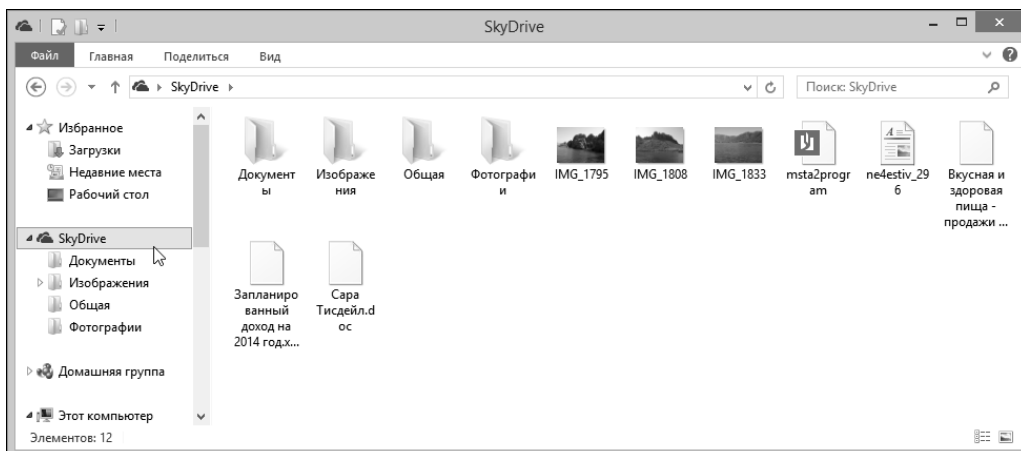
SkyDrive

Файл Главная Поделиться Вид

SkyDrive

Поиск: SkyDrive

Избранное
Загрузки
Недавние места
Рабочий стол

SkyDrive
Документы
Изображения
Общая
Фотографии

Домашняя группа

Этот компьютер

Документы

Изображения

Общая

Фотографии

IMG_1795

IMG_1808

IMG_1833

msta2program

ne4estiv_296

Вкусная и здоровая пища - продажи ...

Запланированный доход на 2014 год.x...

Сара Тисдейл.doc

Элементов: 12